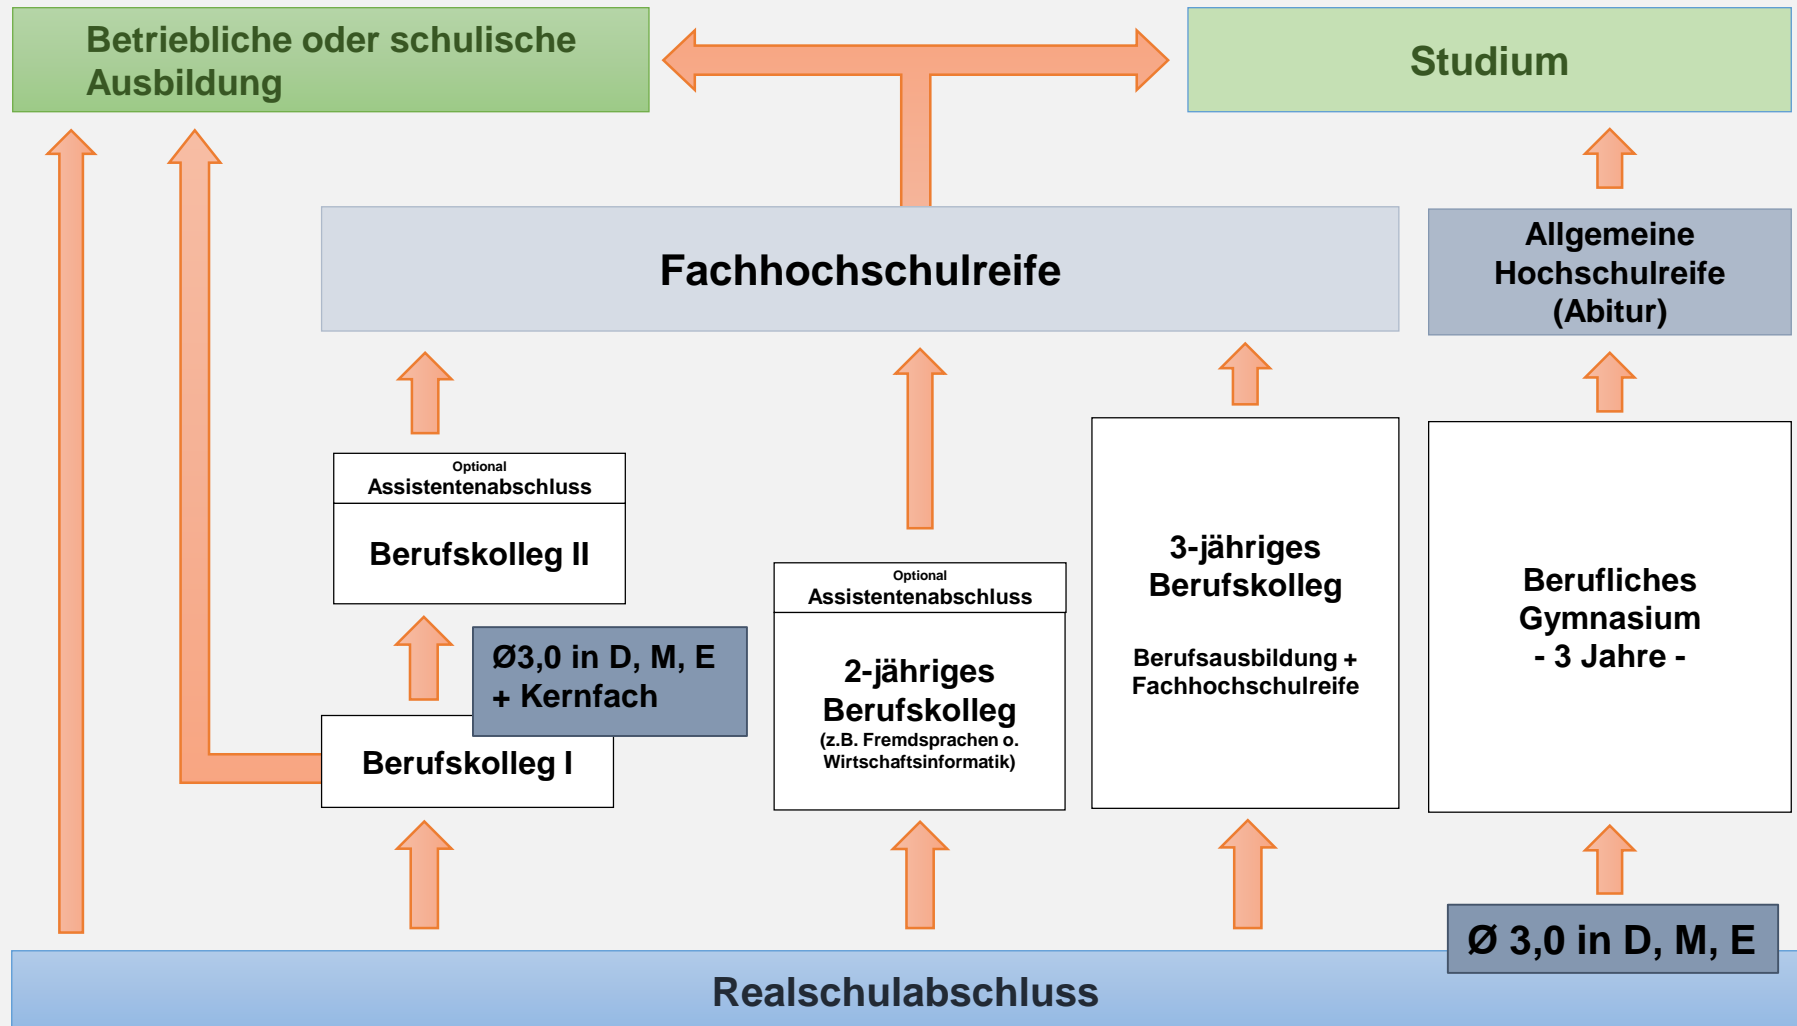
Betriebliche oder schulische Ausbildung

Studium

Fachhochschulreife

Allgemeine Hochschulreife (Abitur)

Optional
Assistentenabschluss

Berufskolleg II

Ø3,0 in D, M, E + Kernfach

Berufskolleg I

Optional
Assistentenabschluss

2-jähriges Berufskolleg
(z.B. Fremdsprachen o. Wirtschaftsinformatik)

3-jähriges Berufskolleg

Berufsausbildung + Fachhochschulreife

Berufliches Gymnasium
- 3 Jahre -

Ø 3,0 in D, M, E

Realschulabschluss